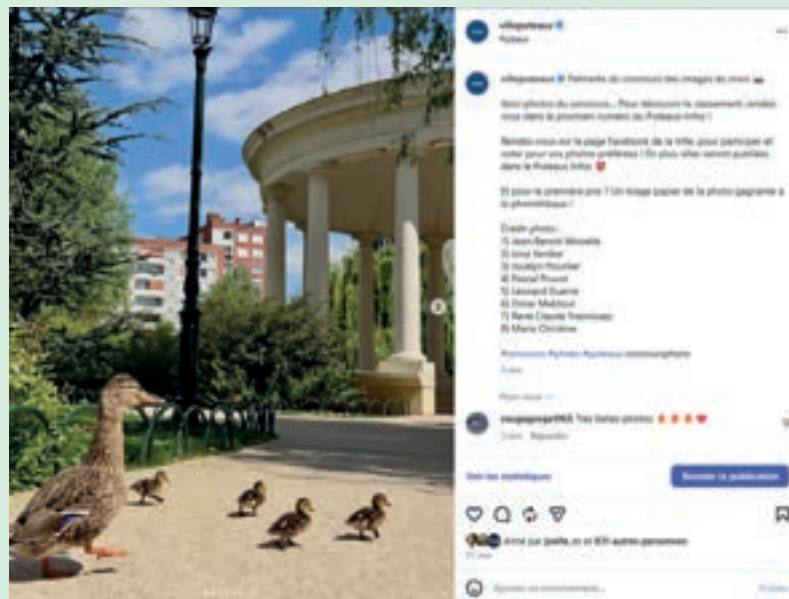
villeputeaux
Puteaux

villeputeaux Palmarès du concours des images du mois

Voici photos du concours... Pour découvrir le classement, rendez-vous dans le prochain numéro du Puteaux Infos !

Rendez-vous sur la page Facebook de la Ville pour participer et voter pour vos photos préférées ! Elles seront publiées dans le Puteaux Infos

Et pour le premier prix ? Un tirage papier de la photo gagnante à la photothèque !

Crédit photo :
1) Jean-Benoit Moisette
2) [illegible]
3) Jocelyn Hourlier
4) Pascal Prouvé
5) Léonard Guerre
6) Omar Mekhour
7) René Claude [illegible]
8) Marie Christine

#concours #photos #puteaux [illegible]

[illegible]

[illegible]

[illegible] Très belles photos

Voir les statistiques
Booster la publication

Aimé par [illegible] et 831 autres personnes

Ajouter un commentaire...
Publier